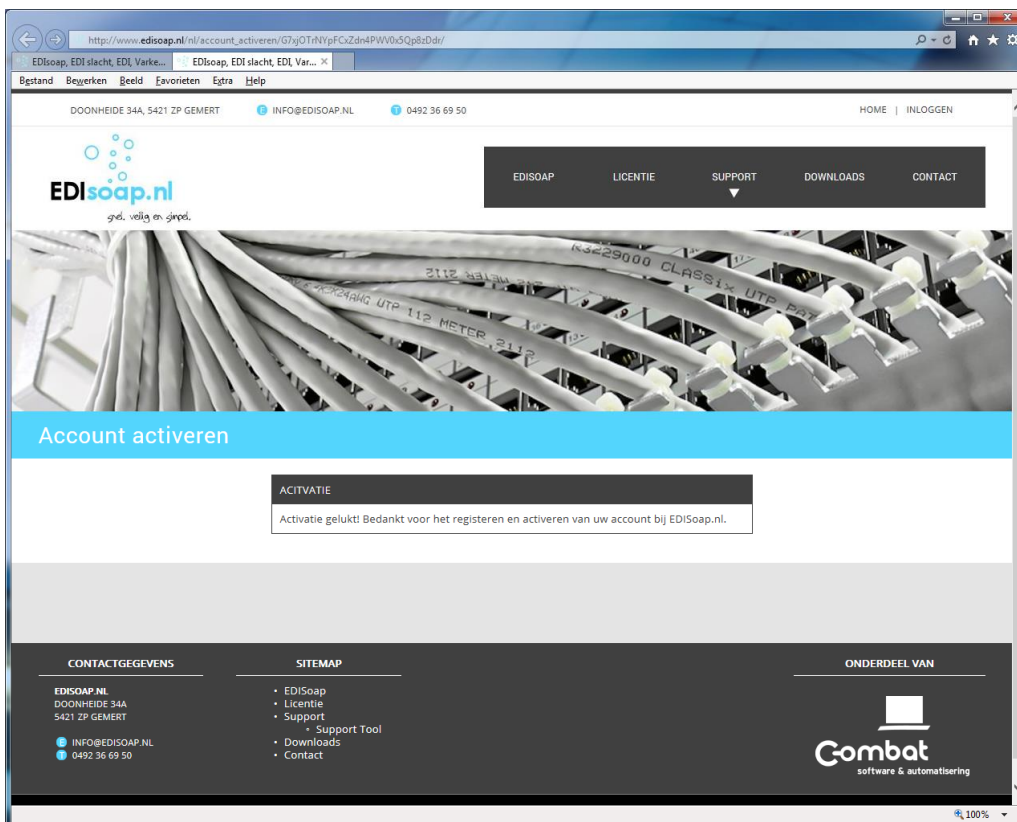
http://www.edisoap.nl/nl/account_activeren/G7xjOTrNYpFCxZdn4PWV0x5Qp8zDdr/

EDIsoap, EDI slacht, EDI, Varke... | EDIsoap, EDI slacht, EDI, Var... ×

Bestand Bewerken Beeld Favorieten Extra Help

DOONHEIDE 34A, 5421 ZP GEMERT   E INFO@EDISOAP.NL   T 0492 36 69 50   HOME | INLOGGEN

EDIsoap.nl
snel, veilig en simpel.

EDISOAP   LICENTIE   SUPPORT   DOWNLOADS   CONTACT

R3229000 CLASSix UTP PAT
24AWG UTP 112 METER 2112

Account activeren

ACITVATIE

Activatie gelukt! Bedankt voor het registeren en activeren van uw account bij EDISoap.nl.

CONTACTGEGEVENS
EDISOAP.NL
DOONHEIDE 34A
5421 ZP GEMERT
E INFO@EDISOAP.NL
T 0492 36 69 50

SITEMAP
• EDISoap
• Licentie
• Support
  • Support Tool
• Downloads
• Contact

ONDERDEEL VAN
Combat
software & automatisering

100%